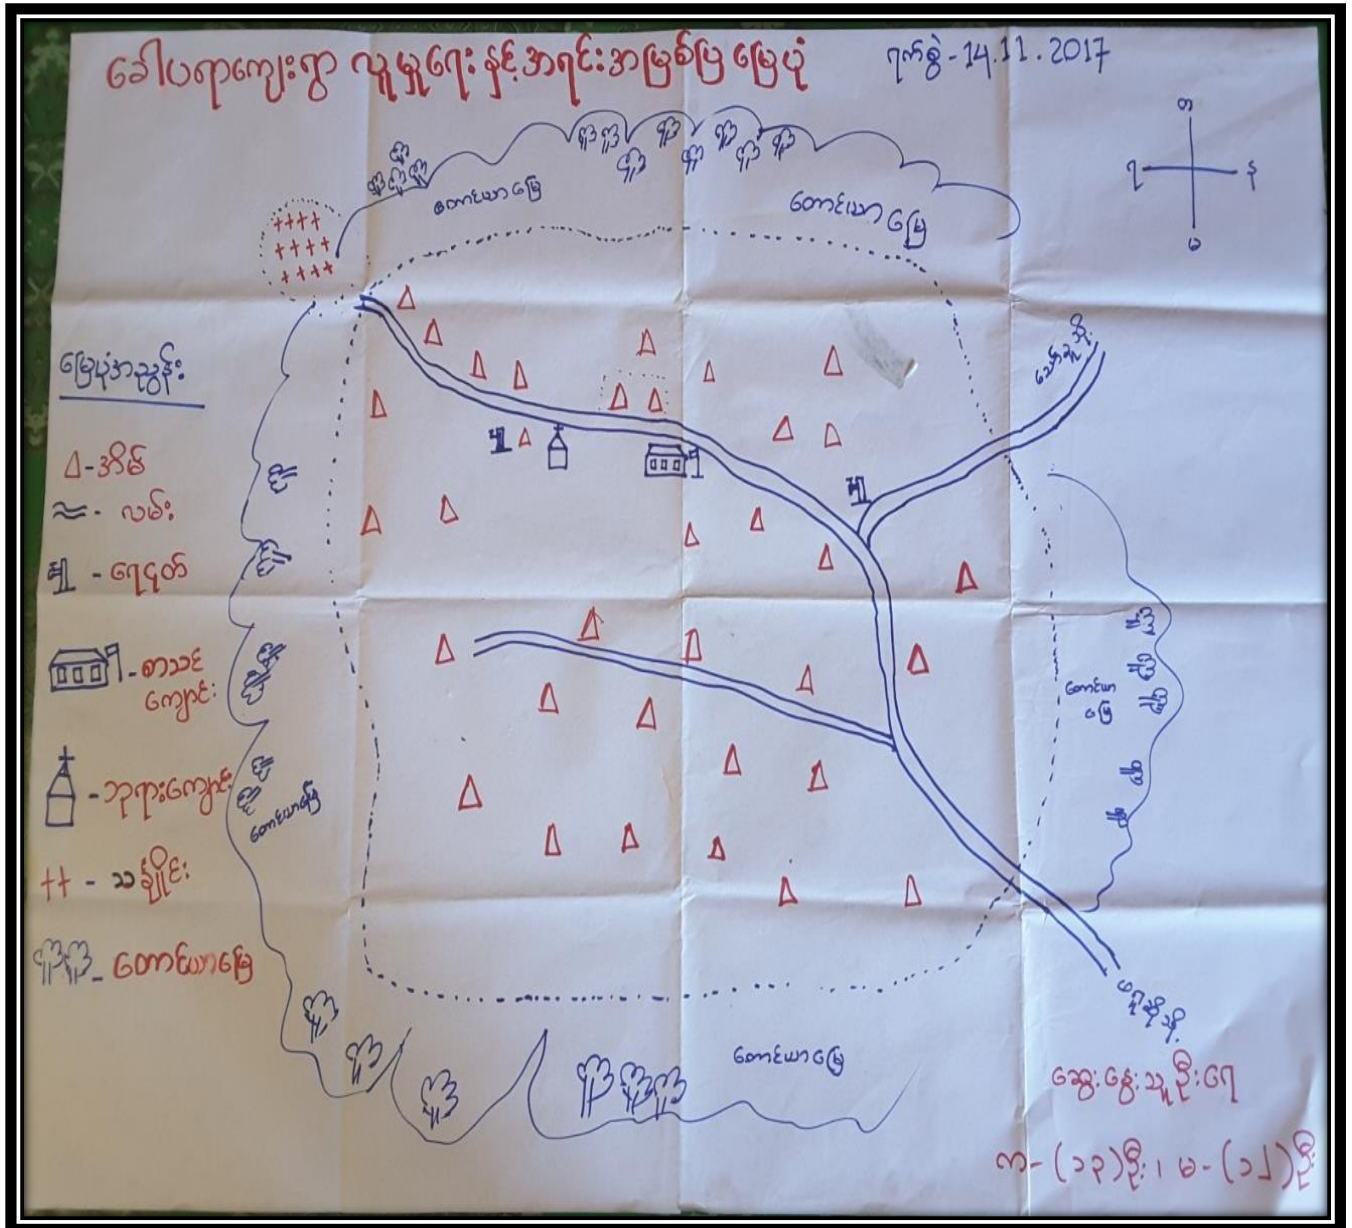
ဒေါ်ပရာကျေးရွာ လူမှုရေးနှင့်အရင်းအမြစ်ပြမြေပုံ ရက်စွဲ-14.11.2017

မြောက်
တောင်
အနောက်
အရှေ့

တောင်ယာမြေ
တောင်ယာမြေ
တောင်ယာမြေ
တောင်ယာမြေ
တောင်ယာမြေ

မြေပုံအညွှန်း

△-အိမ်
≈- လမ်း
- ရေမှုတ်
- စာသင်ကျောင်း
- ဘုရားကျောင်း
++ - သင်္ချိုင်း
- တောင်ယာမြေ

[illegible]ရွာ
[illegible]ရွာ

ဆွေးနွေးသူဦးရေ
ကျ-(၁၃)ဦး၊ မ-(၁၂)ဦး